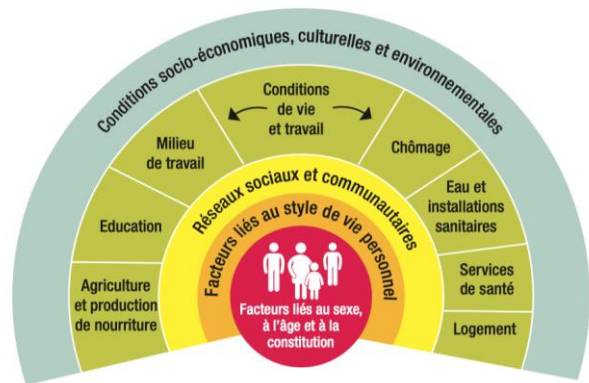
Conditions socio-économiques, culturelles et environnementales

Conditions de vie et travail

Milieu de travail

Chômage

Education

Eau et installations sanitaires

Agriculture et production de nourriture

Services de santé

Logement

Réseaux sociaux et communautaires

Facteurs liés au style de vie personnel

Facteurs liés au sexe, à l'âge et à la constitution